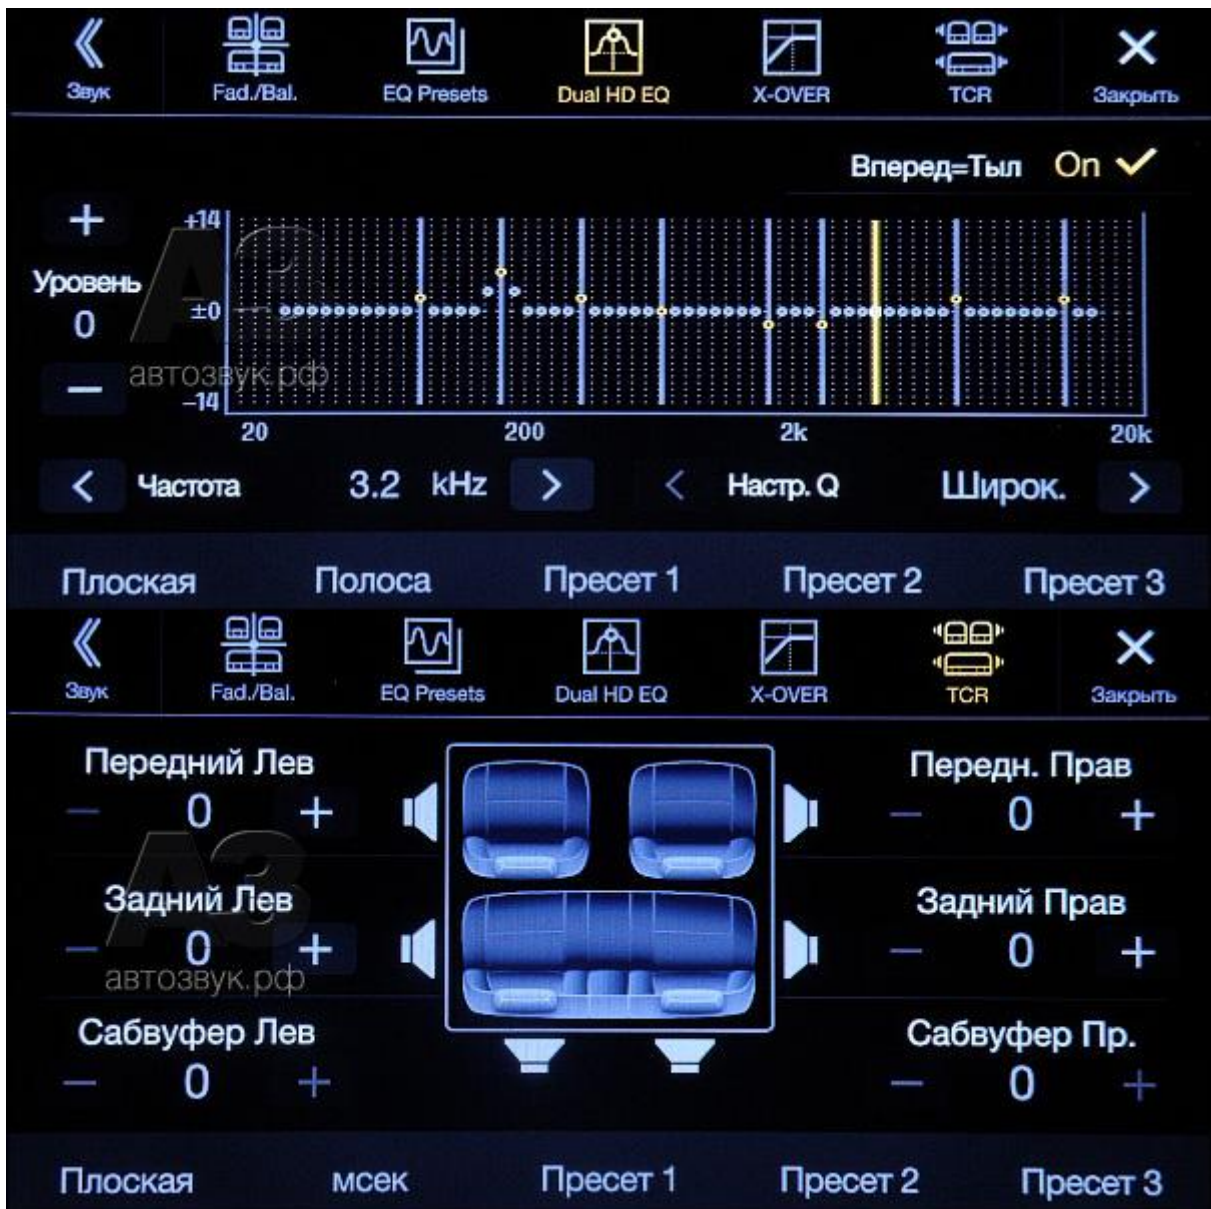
Звук
Fad./Bal.
EQ Presets
Dual HD EQ
X-OVER
TCR
Закрыть

Вперед=Тыл On

+
Уровень
0
−
+14
±0
−14
20
200
2k
20k
автозвук.рф

< Частота 3.2 kHz > < Настр. Q Широк. >

Плоская Полоса Пресет 1 Пресет 2 Пресет 3

Звук
Fad./Bal.
EQ Presets
Dual HD EQ
X-OVER
TCR
Закрыть

Передний Лев
− 0 +
Задний Лев
− 0 +
автозвук.рф
Сабвуфер Лев
− 0 +

Передн. Прав
− 0 +
Задний Прав
− 0 +
Сабвуфер Пр.
− 0 +

Плоская мсек Пресет 1 Пресет 2 Пресет 3